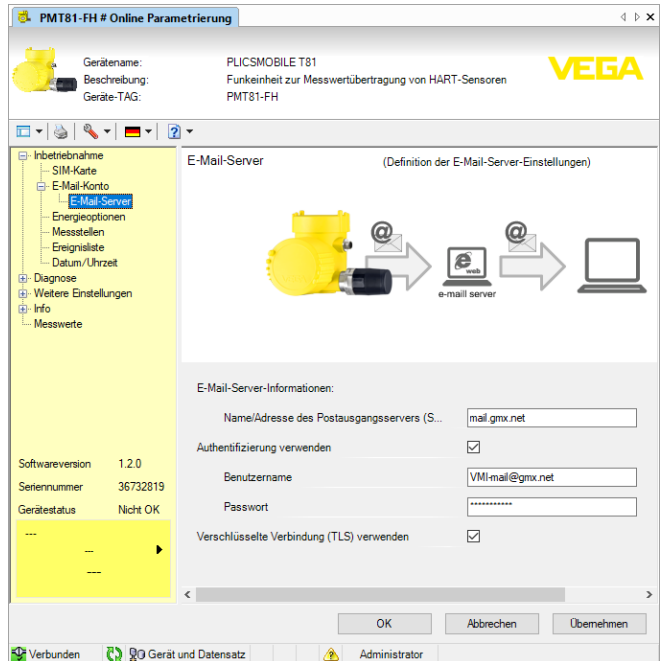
PMT81-FH # Online Parametrierung

Gerätename: PLICSMOBILE T81
Beschreibung: Funkeinheit zur Messwertübertragung von HART-Sensoren
Geräte-TAG: PMT81-FH

VEGA

Inbetriebnahme
SIM-Karte
E-Mail-Konto
E-Mail-Server
Energieoptionen
Messstellen
Ereignisliste
Datum/Uhrzeit
Diagnose
Weitere Einstellungen
Info
Messwerte

Softwareversion 1.2.0
Seriennummer 36732819
Gerätestatus Nicht OK

---
---
---

E-Mail-Server (Definition der E-Mail-Server-Einstellungen)

e-maill server

E-Mail-Server-Informationen:

Name/Adresse des Postausgangsservers (S... mail.gmx.net

Authentifizierung verwenden

Benutzername VMI-mail@gmx.net

Passwort ***********

Verschlüsselte Verbindung (TLS) verwenden

OK Abbrechen Übernehmen

Verbunden Gerät und Datensatz Administrator